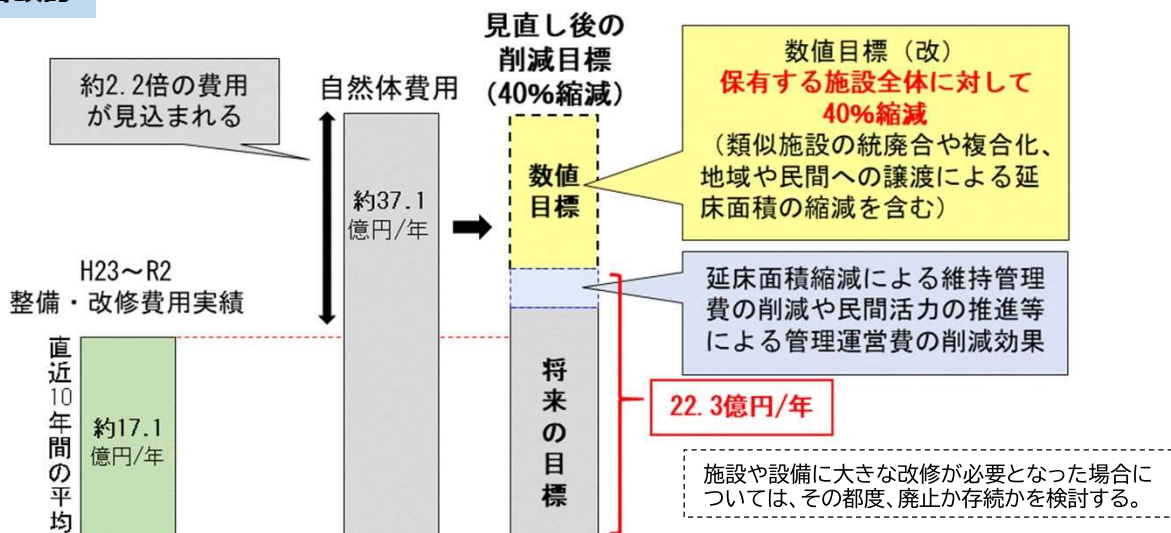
約2.2倍の費用が見込まれる

自然体費用

約37.1
億円/年

見直し後の
削減目標
(40%縮減)

数値目標

数値目標（改）
保有する施設全体に対して
40%縮減
（類似施設の統廃合や複合化、地域や民間への譲渡による延床面積の縮減を含む）

延床面積縮減による維持管理費の削減や民間活力の推進等による管理運営費の削減効果

H23～R2
整備・改修費用実績

直近10年間の平均

約17.1
億円/年

将来の目標

22.3億円/年

施設や設備に大きな改修が必要となった場合については、その都度、廃止か存続かを検討する。